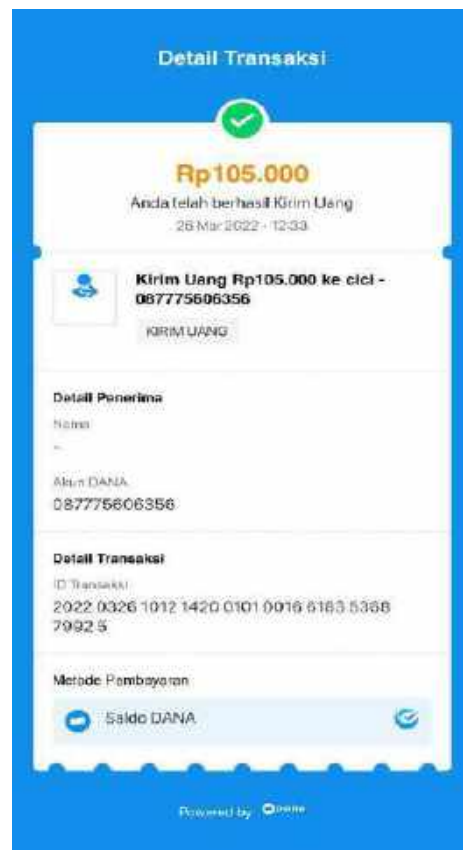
Detail Transaksi

Rp105.000

Anda telah berhasil Kirim Uang

26 Mar 2022 · 12:33

Kirim Uang Rp105.000 ke cici - 087775606356

KIRIM UANG

Detail Penerima

Nama

-

Akun DANA

087775606356

Detail Transaksi

ID Transaksi

2022 0326 1012 1420 0101 0016 6163 5368 7992 5

Metode Pembayaran

Saldo DANA

Powered by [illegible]